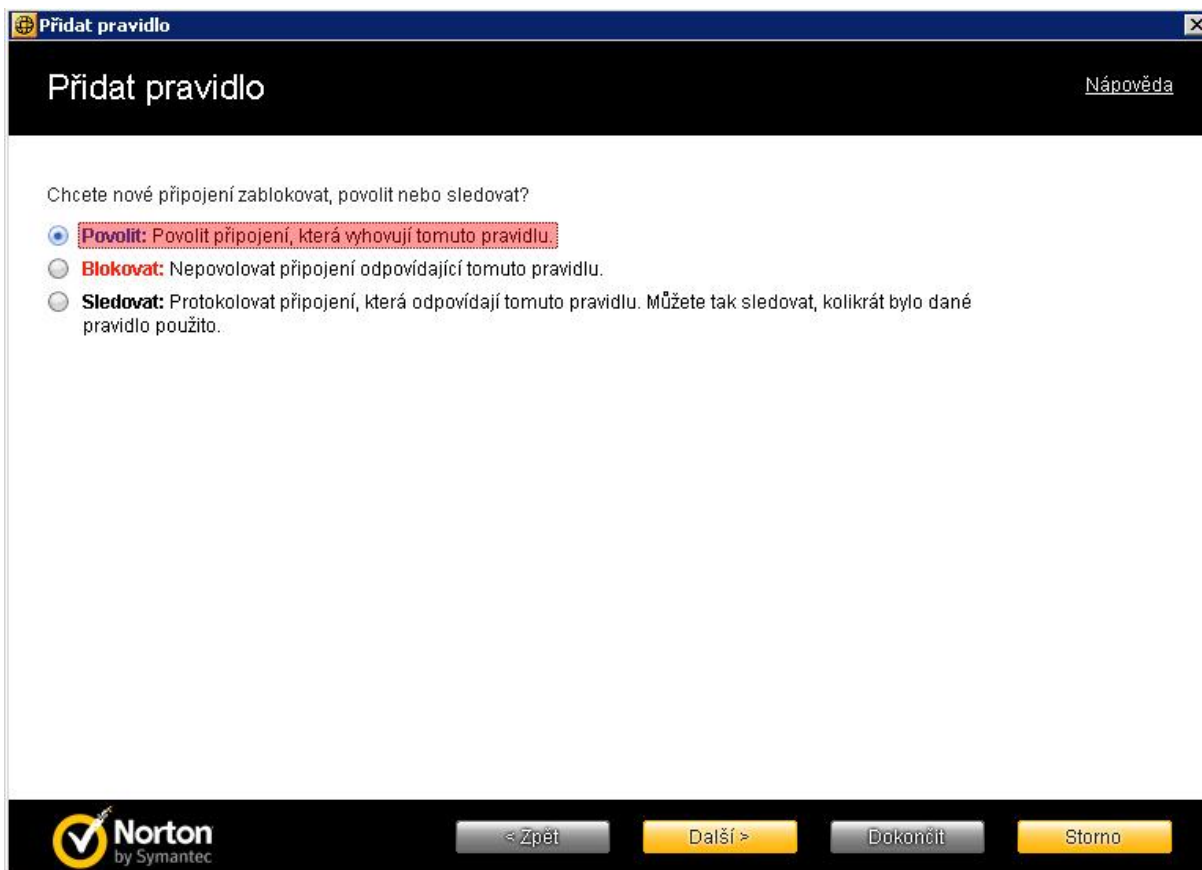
Přidat pravidlo

Přidat pravidlo

Nápověda

Chcete nové připojení zablokovat, povolit nebo sledovat?

Povolit: Povolit připojení, která vyhovují tomuto pravidlu.

Blokovat: Nepovolovat připojení odpovídající tomuto pravidlu.

Sledovat: Protokolovat připojení, která odpovídají tomuto pravidlu. Můžete tak sledovat, kolikrát bylo dané pravidlo použito.

Norton by Symantec

< Zpět

Další >

Dokončit

Storno